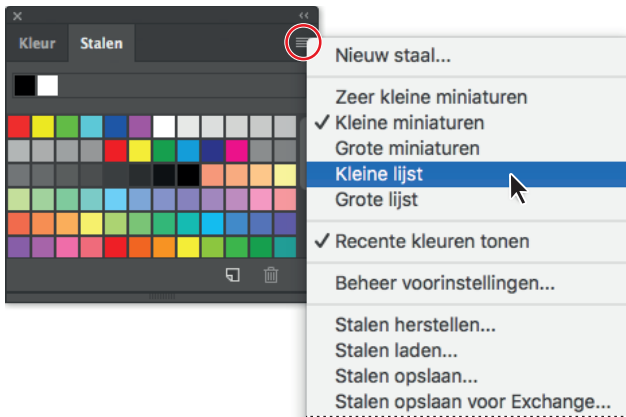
Kleur
Stalen

Nieuw staal...

Zeer kleine miniaturen
✓ Kleine miniaturen
Grote miniaturen
Kleine lijst
Grote lijst

✓ Recente kleuren tonen

Beheer voorinstellingen...

Stalen herstellen...
Stalen laden...
Stalen opslaan...
Stalen opslaan voor Exchange...